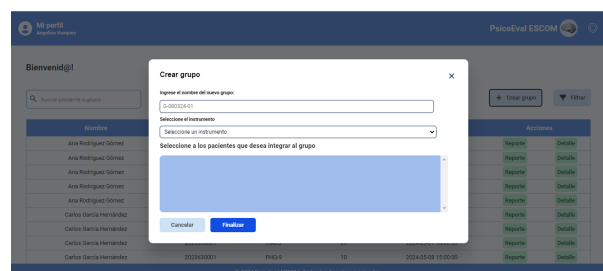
Mi perfil
Angelica Vazquez

PsicoEval ESCOM

Bienvenid@!

Buscar paciente o grupo

+ Crear grupo

Filtrar

| Nombre | | | | | Acciones | |
|---|---|---|---|---|---|---|
| Ana Rodríguez Gómez | | | | | Reporte | Detalle |
| Ana Rodríguez Gómez | | | | | Reporte | Detalle |
| Ana Rodríguez Gómez | | | | | Reporte | Detalle |
| Ana Rodríguez Gómez | | | | | Reporte | Detalle |
| Ana Rodríguez Gómez | | | | | Reporte | Detalle |
| Carlos García Hernández | | | | | Reporte | Detalle |
| Carlos García Hernández | | | | | Reporte | Detalle |
| Carlos García Hernández | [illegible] | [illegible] | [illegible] | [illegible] | Reporte | Detalle |
| Carlos García Hernández | 2023630001 | PHQ-9 | 10 | 2024-05-09 15:00:00 | Reporte | Detalle |

Crear grupo

Ingrese el nombre del nuevo grupo:

G-080324-01

Seleccione el instrumento

Seleccione un instrumento

Seleccione a los pacientes que desea integrar al grupo

Cancelar

Finalizar